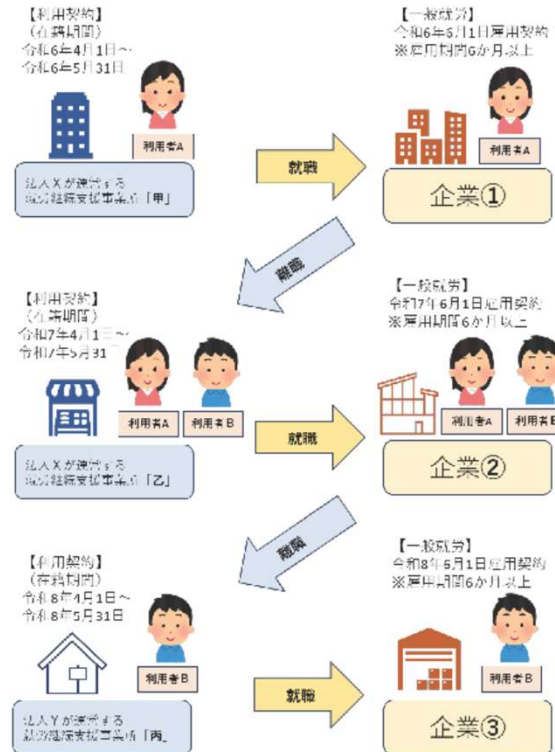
【利用契約】
（在籍期間）
令和6年4月1日～
令和6年5月31日

利用者A

法人Xが運営する
就労継続支援事業所「甲」

就職

【一般就労】
令和6年6月1日雇用契約
※雇用期間6か月以上

利用者A

企業①

離職

【利用契約】
（在籍期間）
令和7年4月1日～
令和7年5月31日

利用者A
利用者B

法人Xが運営する
就労継続支援事業所「乙」

就職

【一般就労】
令和7年6月1日雇用契約
※雇用期間6か月以上

利用者A
利用者B

企業②

離職

【利用契約】
（在籍期間）
令和8年4月1日～
令和8年5月31日

利用者B

法人Yが運営する
就労継続支援事業所「丙」

就職

【一般就労】
令和8年6月1日雇用契約
※雇用期間6か月以上

利用者B

企業③